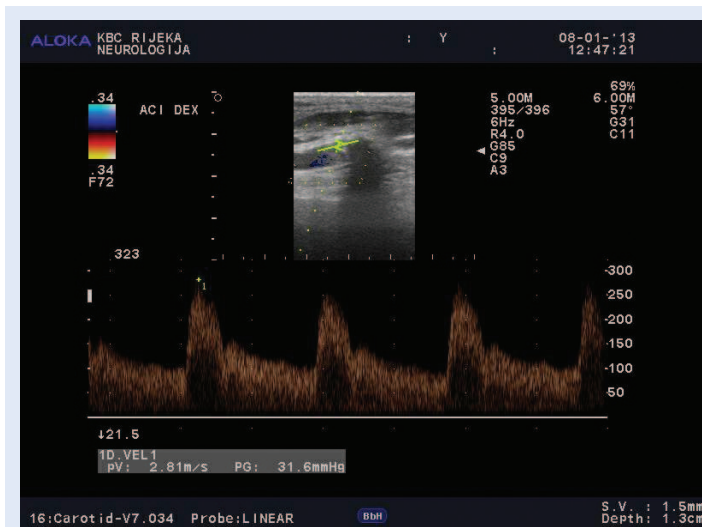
ALOKA KBC RIJEKA
NEUROLOGIJA

: Y

:

08-01-'13
12:47:21

.34
ACI DEX
.34
F72

5.00M
395/396
6Hz
R4.0
G85
C9
A3

69%
6.00M
57°
G31
C11

323

-300
-250
-200
-150
-100
50

↓21.5

1D.VEL1
pV: 2.81m/s PG: 31.6mmHg

16:Carotid-V7.034 Probe:LINEAR

BbH

S.V. : 1.5mm
Depth: 1.3cm